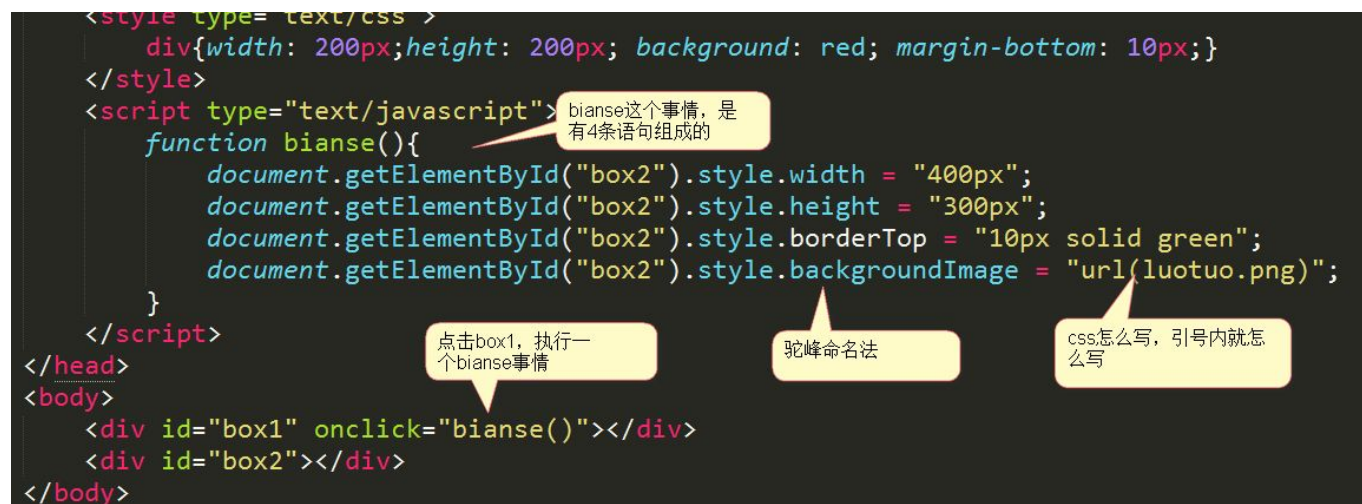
<style type="text/css">
div{width: 200px;height: 200px; background: red; margin-bottom: 10px;}
</style>
<script type="text/javascript">
function bianse(){
document.getElementById("box2").style.width = "400px";
document.getElementById("box2").style.height = "300px";
document.getElementById("box2").style.borderTop = "10px solid green";
document.getElementById("box2").style.backgroundImage = "url(luotuo.png)";
}
</script>
</head>
<body>
<div id="box1" onclick="bianse()"></div>
<div id="box2"></div>
</body>

bianse这个事情，是有4条语句组成的

点击box1，执行一个bianse事情

驼峰命名法

css怎么写，引号内就怎么写